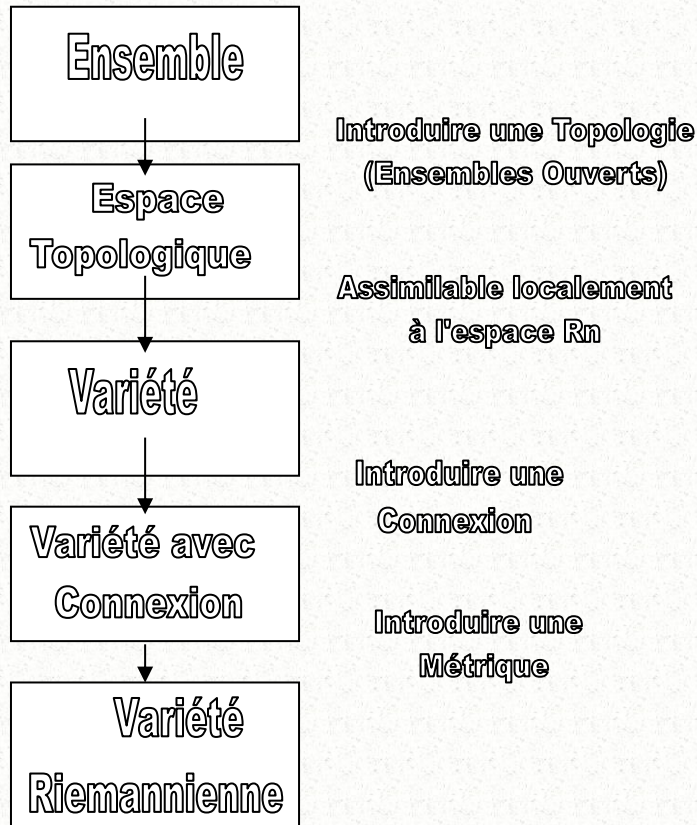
Ensemble

Introduire une Topologie (Ensembles Ouverts)

Espace Topologique

Assimilable localement à l'espace Rn

Variété

Introduire une Connexion

Variété avec Connexion

Introduire une Métrique

Variété Riemannienne